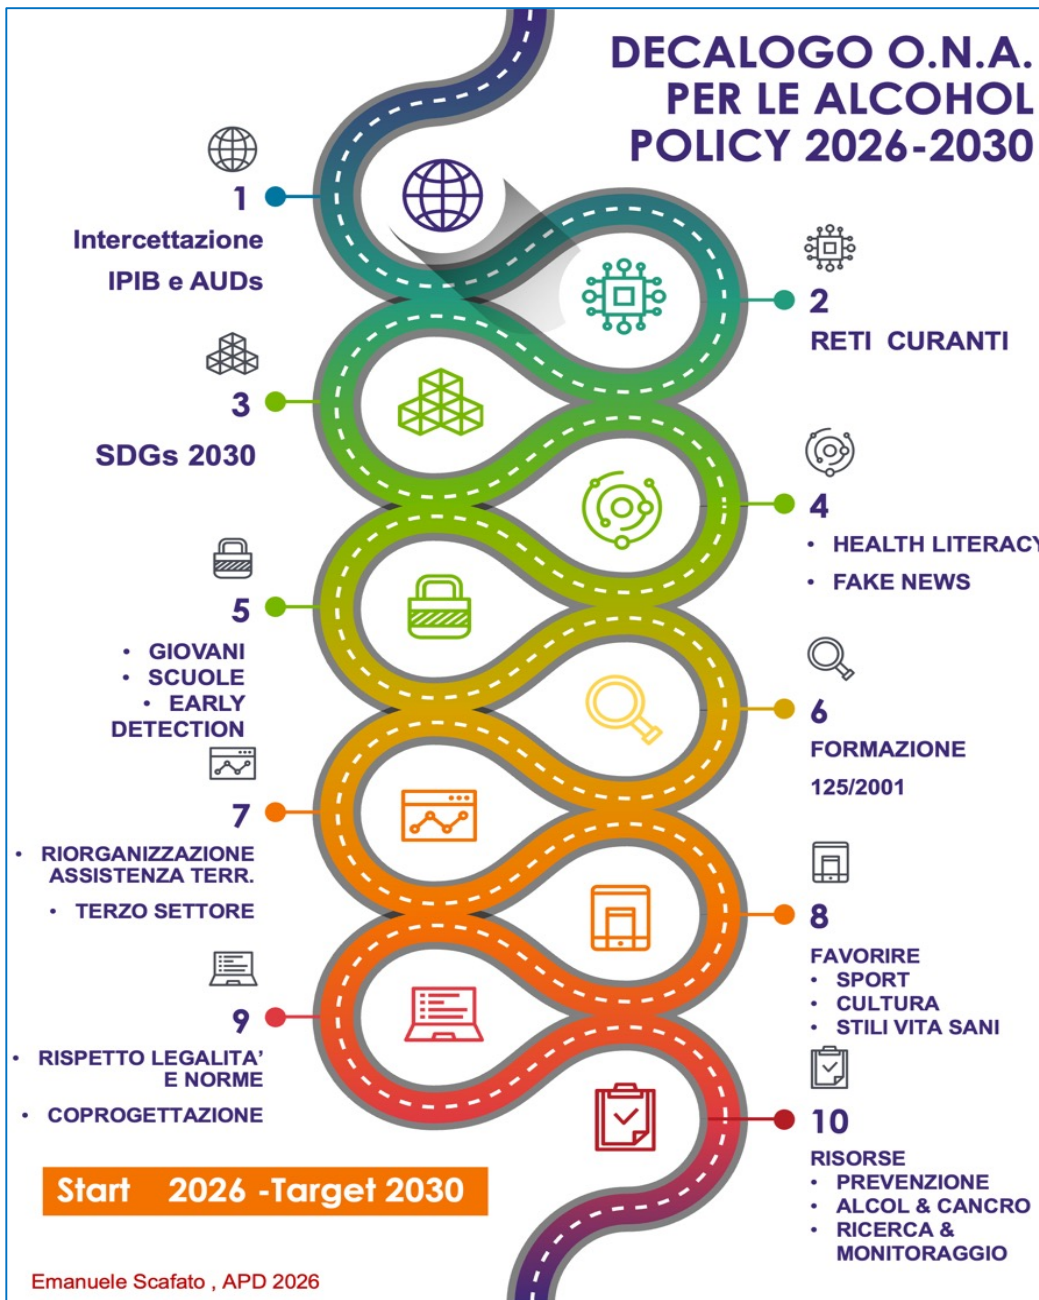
DECALOGO O.N.A. PER LE ALCOHOL POLICY 2026-2030

1
Intercettazione IPIB e AUDs

2
RETI CURANTI

3
SDGs 2030

4
• HEALTH LITERACY
• FAKE NEWS

5
• GIOVANI
• SCUOLE
• EARLY DETECTION

6
FORMAZIONE
125/2001

7
• RIORGANIZZAZIONE ASSISTENZA TERR.
• TERZO SETTORE

8
FAVORIRE
• SPORT
• CULTURA
• STILI VITA SANI

9
• RISPETTO LEGALITA' E NORME
• COPROGETTAZIONE

10
RISORSE
• PREVENZIONE
• ALCOL & CANCRO
• RICERCA & MONITORAGGIO

Start 2026 -Target 2030

Emanuele Scafato , APD 2026